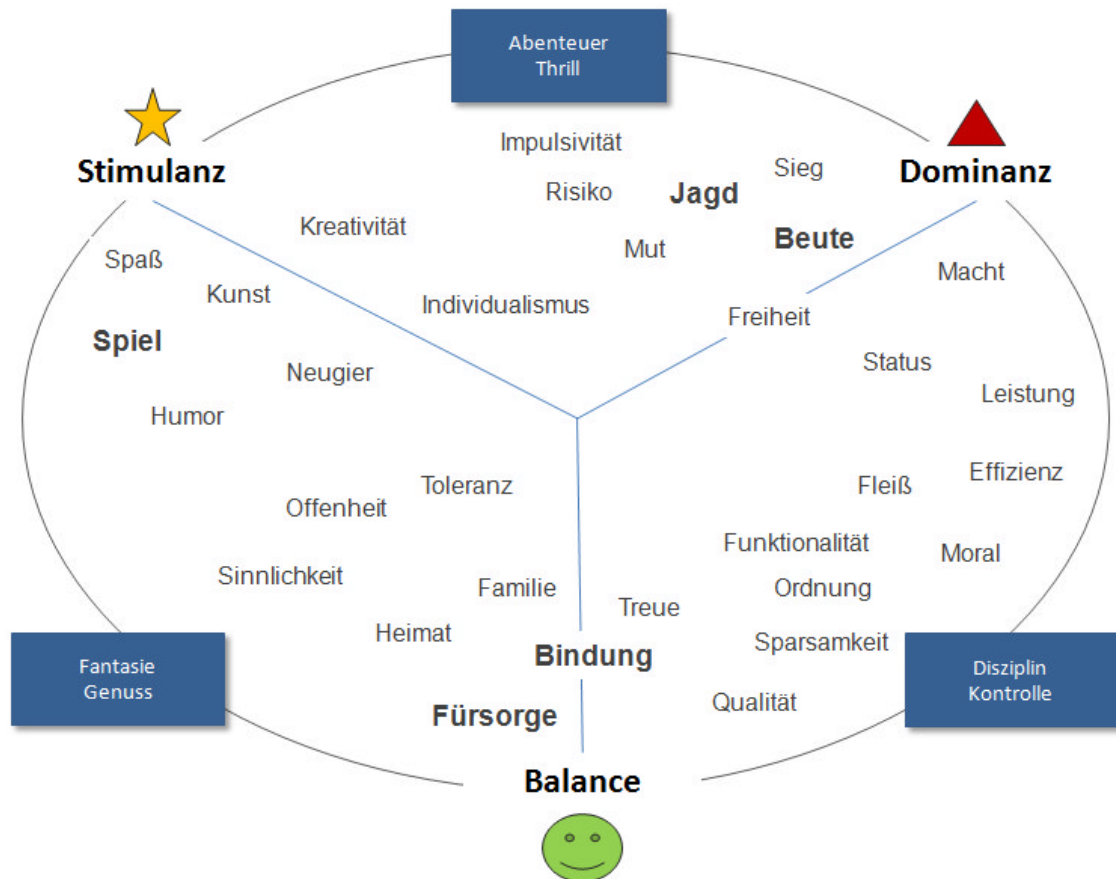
Abenteuer
Thrill

Stimulanz

Dominanz

Impulsivität

Sieg

Risiko

Jagd

Kreativität

Mut

Beute

Spaß

Macht

Kunst

Individualismus

Freiheit

Spiel

Neugier

Status

Leistung

Humor

Effizienz

Toleranz

Fleiß

Offenheit

Funktionalität

Moral

Sinnlichkeit

Familie

Ordnung

Treue

Heimat

Sparsamkeit

Fantasie
Genuss

Bindung

Disziplin
Kontrolle

Fürsorge

Qualität

Balance